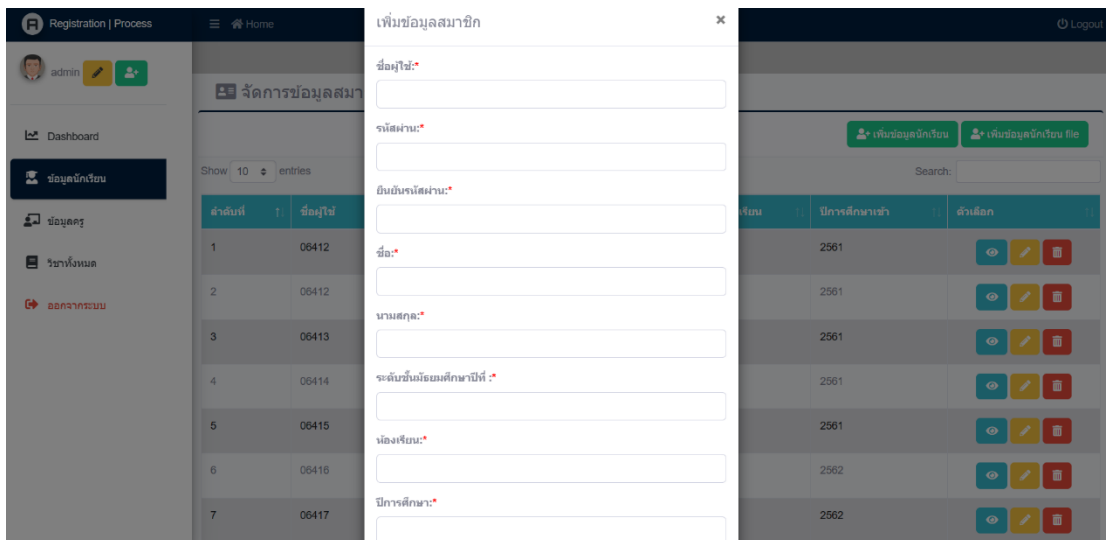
Registration | Process

Home

Logout

admin

Dashboard

ข้อมูลนักเรียน

ข้อมูลครู

วิชาทั้งหมด

ออกจากระบบ

จัดการข้อมูลสมา

เพิ่มข้อมูลนักเรียน

เพิ่มข้อมูลนักเรียน file

Show 10 entries

Search:

| ลำดับที่ | ชื่อผู้ใช้ | เรียน | ปีการศึกษาเข้า | ตัวเลือก |
|---|---|---|---|---|
| 1 | 06412 | | 2561 | |
| 2 | 06412 | | 2561 | |
| 3 | 06413 | | 2561 | |
| 4 | 06414 | | 2561 | |
| 5 | 06415 | | 2561 | |
| 6 | 06416 | | 2562 | |
| 7 | 06417 | | 2562 | |

เพิ่มข้อมูลสมาชิก

×

ชื่อผู้ใช้:*

รหัสผ่าน:*

ยืนยันรหัสผ่าน:*

ชื่อ:*

นามสกุล:*

ระดับชั้นมัธยมศึกษาปีที่ :*

ห้องเรียน:*

ปีการศึกษา:*